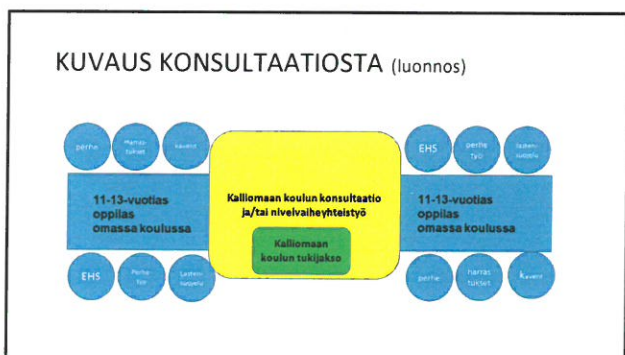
KUVAUS KONSULTAATIOSTA (luonnos)

perhe

harras-tukset

kaverit

11-13-vuotias oppilas omassa koulussa

EHS

Perhe-työ

Lasten-suojelu

Kalliomaan koulun konsultaatio ja/tai nivelvaiheyhteistyö

Kalliomaan koulun tukijakso

EHS

perhe-työ

lasten-suojelu

11-13-vuotias oppilas omassa koulussa

perhe

harras-tukset

kaverit